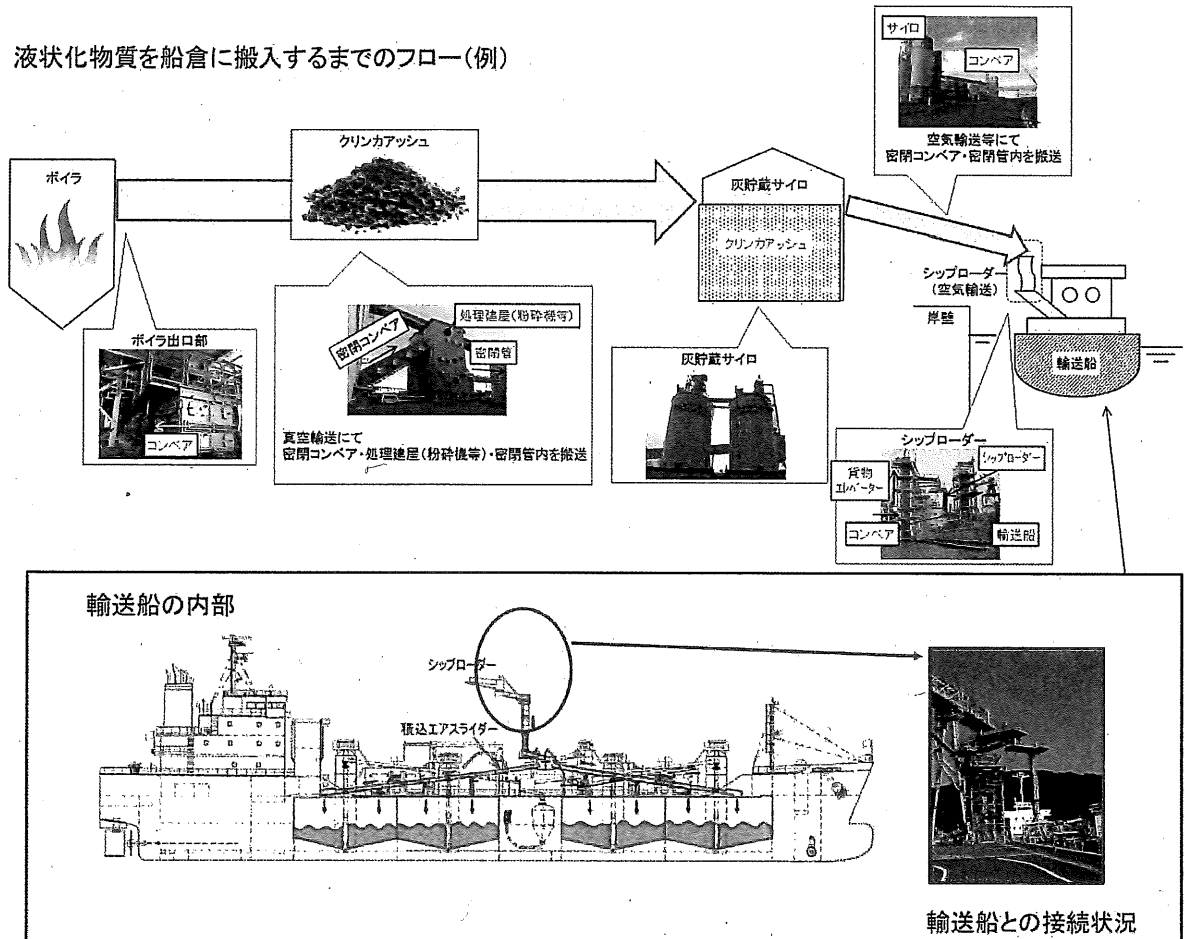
液状化物質を船倉に搬入するまでのフロー(例)

ボイラ

クリンカアッシュ

灰貯蔵サイロ

クリンカアッシュ

サイロ

コンベア

空気輸送等にて
密閉コンベア・密閉管内を搬送

シップローダー
(空気輸送)

岸壁

輸送船

ボイラ出口部

コンベア

処理建屋(粉砕機等)

密閉コンベア

密閉管

真空輸送にて
密閉コンベア・処理建屋(粉砕機等)・密閉管内を搬送

灰貯蔵サイロ

シップローダー

貨物エレベーター

シップローダー

コンベア

輸送船

輸送船の内部

シップローダー

積込エアスライダー

輸送船との接続状況